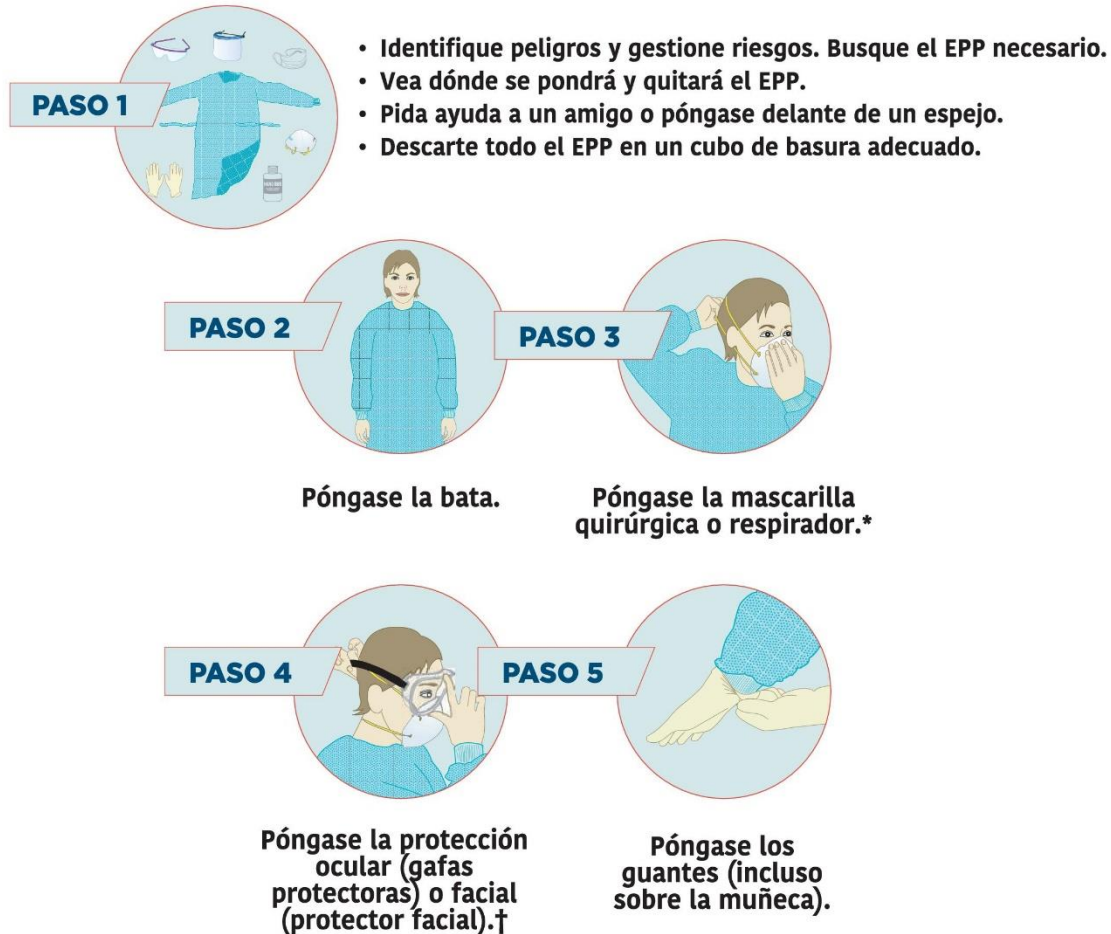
PASO 1

• Identifique peligros y gestione riesgos. Busque el EPP necesario.
• Vea dónde se pondrá y quitará el EPP.
• Pida ayuda a un amigo o póngase delante de un espejo.
• Descarte todo el EPP en un cubo de basura adecuado.

PASO 2

Póngase la bata.

PASO 3

Póngase la mascarilla quirúrgica o respirador.*

PASO 4

Póngase la protección ocular (gafas protectoras) o facial (protector facial).†

PASO 5

Póngase los guantes (incluso sobre la muñeca).